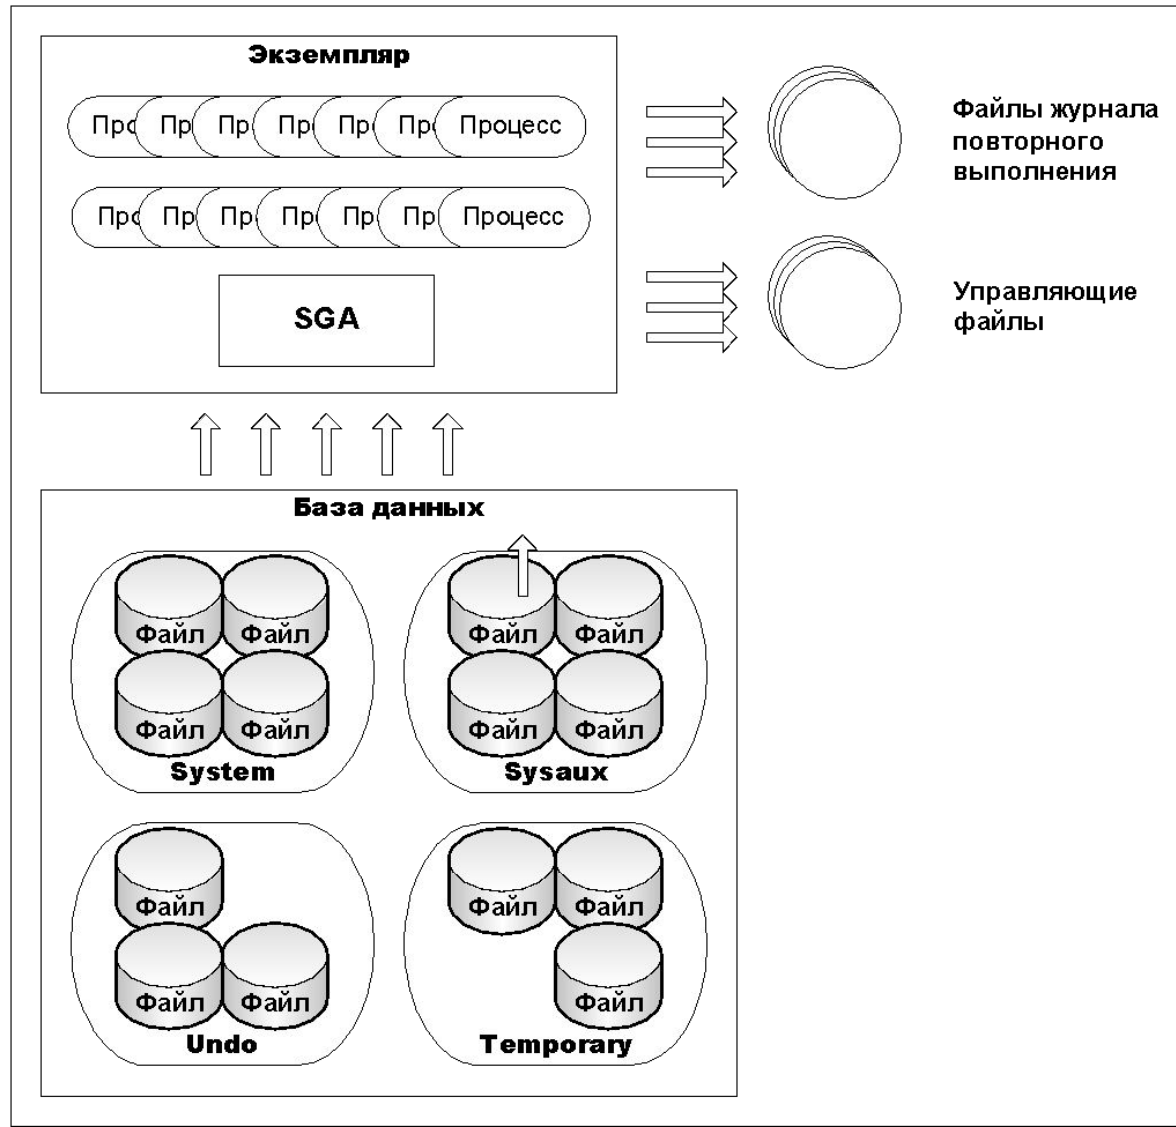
Экземпляр

Про Пр Пр Пр Пр Пр Процесс

Про Пр Пр Пр Пр Пр Процесс

SGA

Файлы журнала повторного выполнения

Управляющие файлы

База данных

Файл Файл
Файл Файл
System

Файл Файл
Файл Файл
Sysaux

Файл
Файл Файл
Undo

Файл Файл
Файл
Temporary